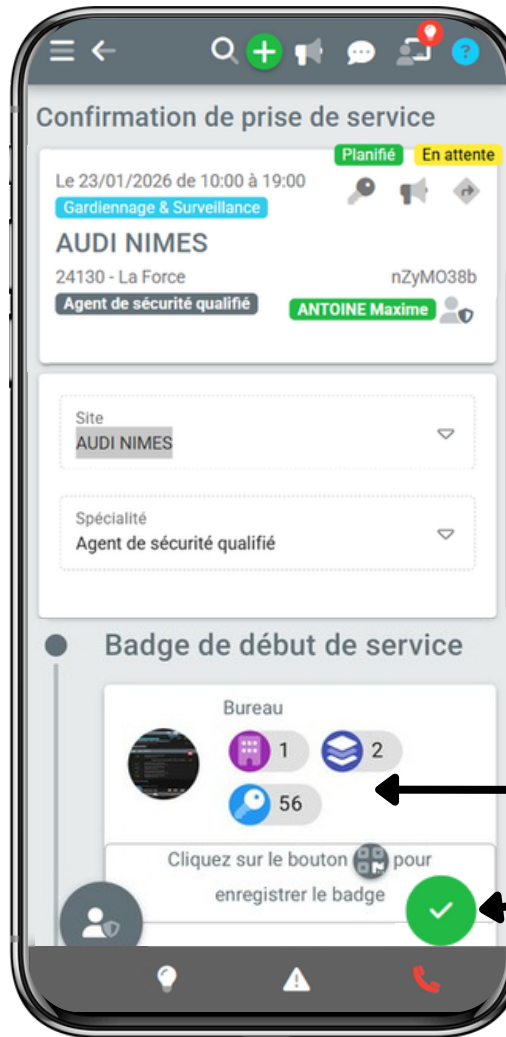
Confirmation de prise de service

Planifié
En attente

Le 23/01/2026 de 10:00 à 19:00
Gardiennage & Surveillance
AUDI NIMES
24130 - La Force
nZyMO38b
Agent de sécurité qualifié
ANTOINE Maxime

Site
AUDI NIMES

Spécialité
Agent de sécurité qualifié

Badge de début de service

Bureau
1
2
56

Cliquez sur le bouton pour enregistrer le badge